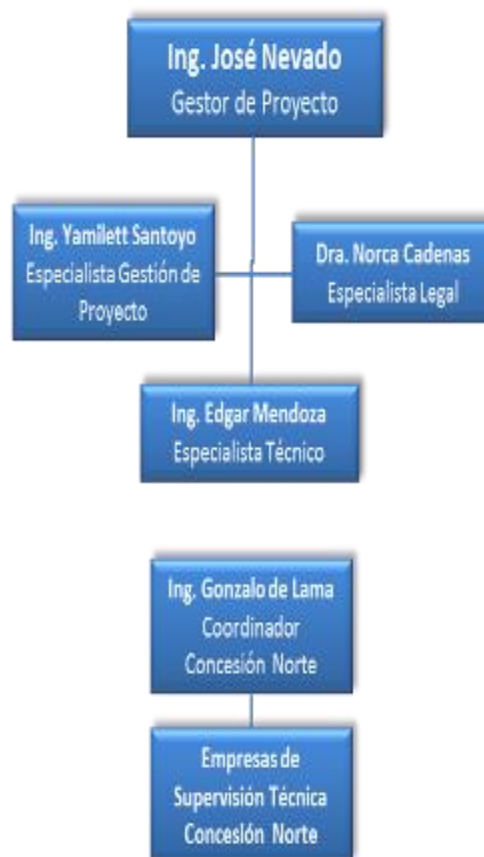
Ing. José Nevado
Gestor de Proyecto

Ing. Yamilett Santoyo
Especialista Gestión de Proyecto

Dra. Norca Cadenas
Especialista Legal

Ing. Edgar Mendoza
Especialista Técnico

Ing. Gonzalo de Lama
Coordinador
Concesión Norte

Empresas de
Supervisión Técnica
Concesión Norte